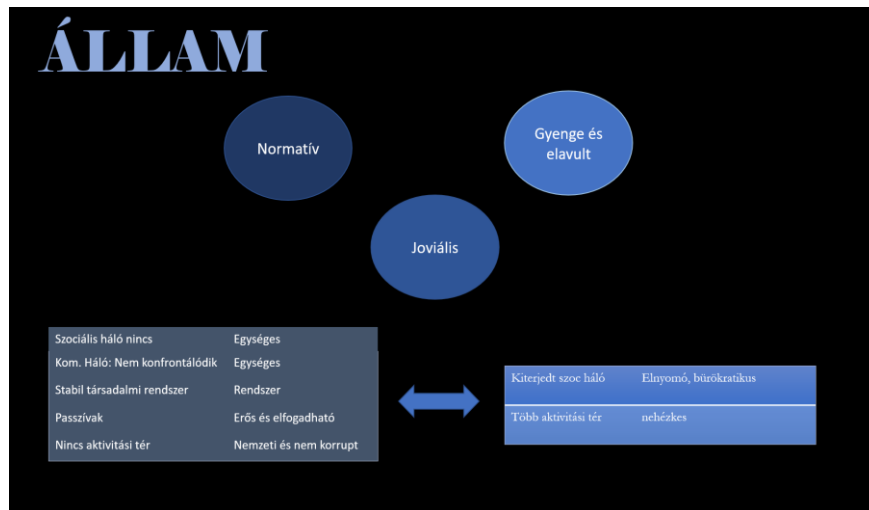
ÁLLAM

Normatív

Gyenge és elavult

Joviális

| Szociális háló nincs | Egységes |
|---|---|
| Kom. Háló: Nem konfrontálódik | Egységes |
| Stabil társadalmi rendszer | Rendszer |
| Passzívak | Erős és elfogadható |
| Nincs aktivitási tér | Nemzeti és nem korrupt |

| Kiterjedt szoc háló | Elnyomó, bürökratikus |
|---|---|
| Több aktivitási tér | nehézkes |